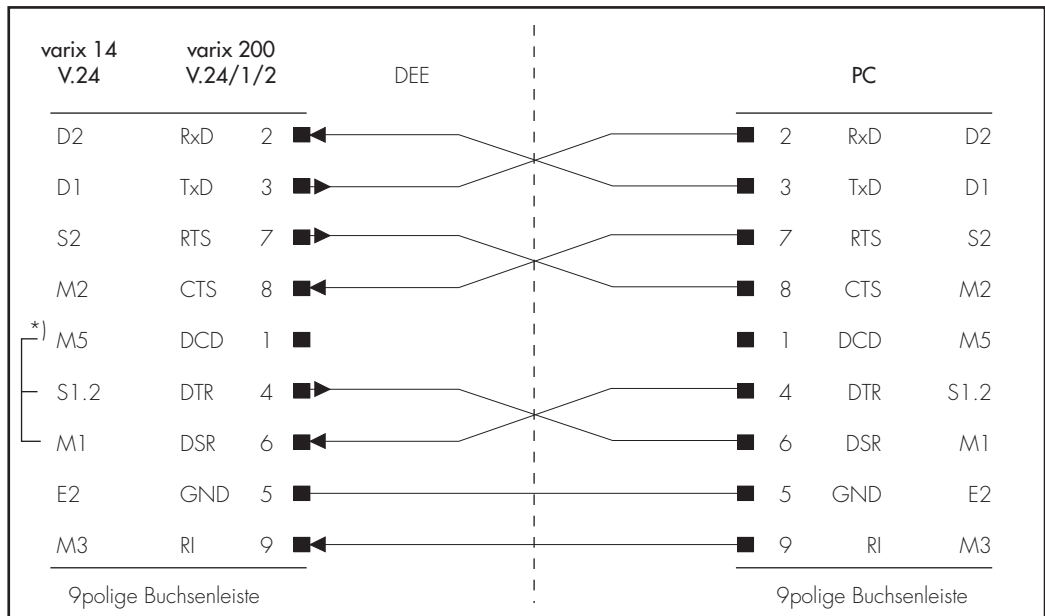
| varix 14 V.24 | varix 200 V.24/1/2 | DEE |
|---|---|---|
| D2 | RxD | 2 |
| D1 | TxD | 3 |
| S2 | RTS | 7 |
| M2 | CTS | 8 |
| *) M5 | DCD | 1 |
| S1.2 | DTR | 4 |
| M1 | DSR | 6 |
| E2 | GND | 5 |
| M3 | RI | 9 |

9polige Buchsenleiste

| PC | | |
|---|---|---|
| 2 | RxD | D2 |
| 3 | TxD | D1 |
| 7 | RTS | S2 |
| 8 | CTS | M2 |
| 1 | DCD | M5 |
| 4 | DTR | S1.2 |
| 6 | DSR | M1 |
| 5 | GND | E2 |
| 9 | RI | M3 |

9polige Buchsenleiste